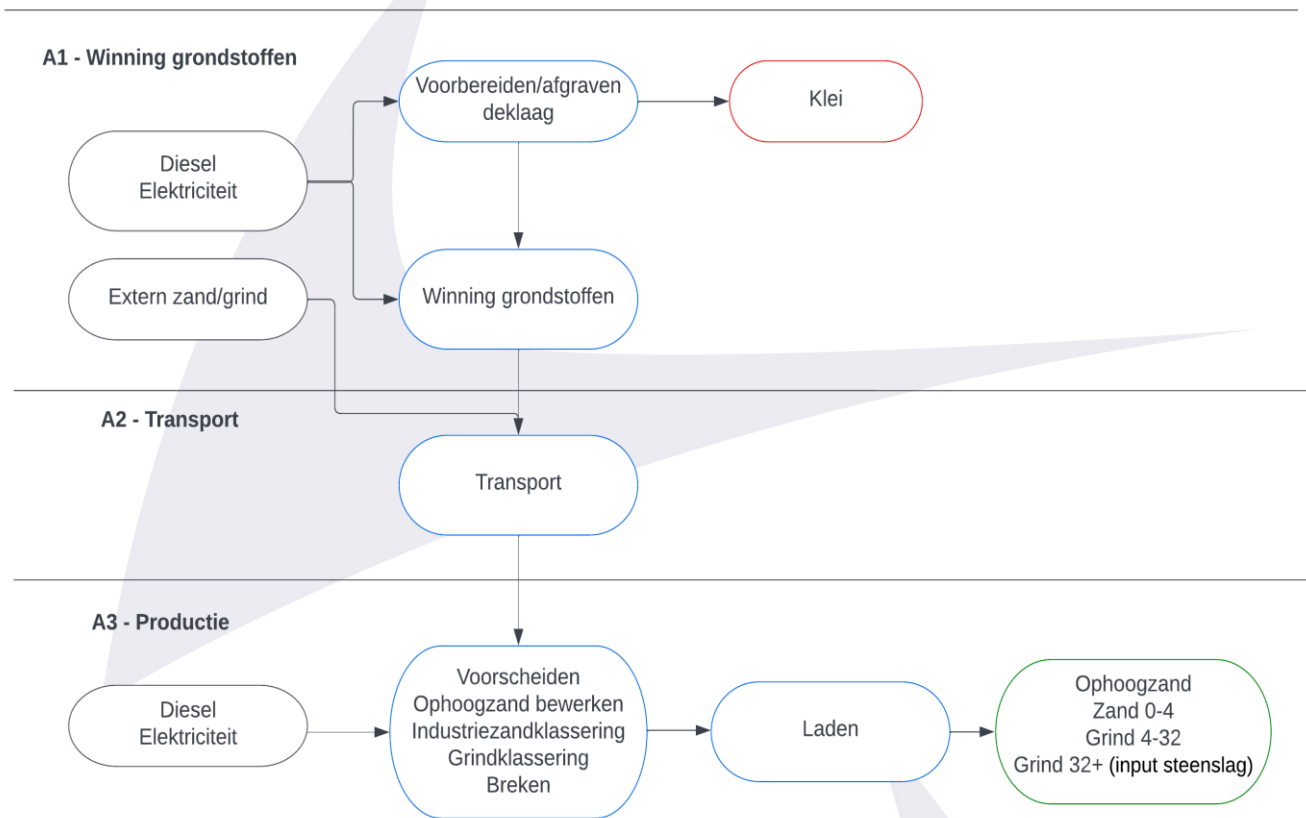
A1 - Winning grondstoffen

Voorbereiden/afgraven deklaag

Klei

Diesel
Elektriciteit

Extern zand/grind

Winning grondstoffen

A2 - Transport

Transport

A3 - Productie

Diesel
Elektriciteit

Voorscheiden
Ophoogzand bewerken
Industriezandklassering
Grindklassering
Breken

Laden

Ophoogzand
Zand 0-4
Grind 4-32
Grind 32+ (input steenslag)